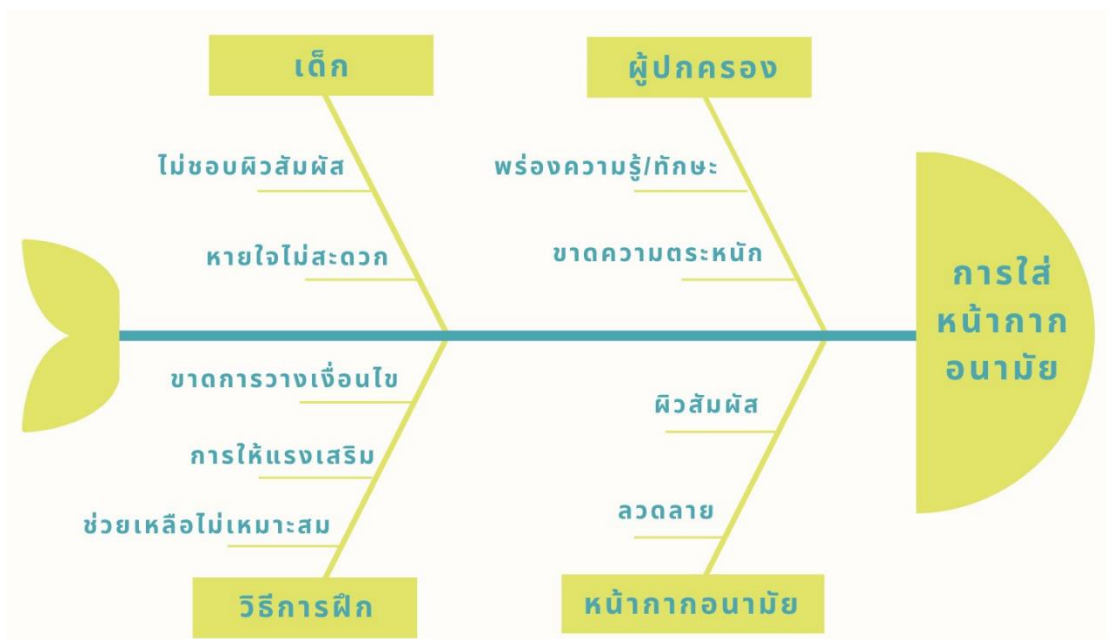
เด็ก

ไม่ชอบผิวสัมผัส

หายใจไม่สะดวก

ผู้ปกครอง

พร่องความรู้/ทักษะ

ขาดความตระหนัก

การใส่หน้ากากอนามัย

ขาดการวางเงื่อนไข

การให้แรงเสริม

ช่วยเหลือไม่เหมาะสม

วิธีการฝึก

ผิวสัมผัส

ลวดลาย

หน้ากากอนามัย